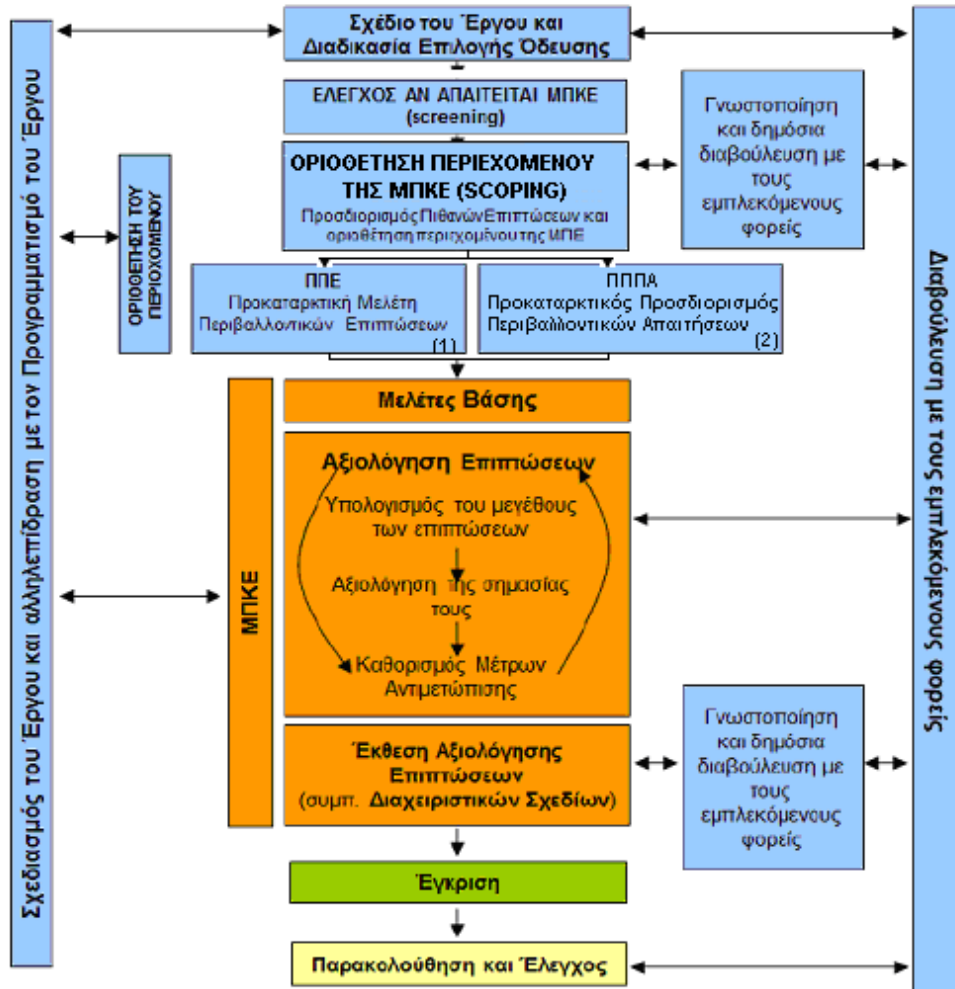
Σχεδιασμός του Έργου και αλληλεπίδραση με τον Προγραμματισμό του Έργου

Σχέδιο του Έργου και Διαδικασία Επιλογής Όδευσης

ΕΛΕΓΧΟΣ ΑΝ ΑΠΑΙΤΕΙΤΑΙ ΜΠΚΕ (screening)

Γνωστοποίηση και δημόσια διαβούλευση με τους εμπλεκόμενους φορείς

ΟΡΙΟΘΕΤΗΣΗ ΤΟΥ ΠΕΡΙΕΧΟΜΕΝΟΥ

ΟΡΙΟΘΕΤΗΣΗ ΠΕΡΙΕΧΟΜΕΝΟΥ ΤΗΣ ΜΠΚΕ (SCOPING)
Προσδιορισμός Πιθανών Επιπτώσεων και οριοθέτηση περιεχομένου της ΜΠΕ

ΠΠΕ
Προκαταρκτική Μελέτη Περιβαλλοντικών Επιπτώσεων (1)

ΠΠΠΑ
Προκαταρκτικός Προσδιορισμός Περιβαλλοντικών Απαιτήσεων (2)

ΜΠΚΕ

Μελέτες Βάσης

Αξιολόγηση Επιπτώσεων
Υπολογισμός του μεγέθους των επιπτώσεων
Αξιολόγηση της σημασίας τους
Καθορισμός Μέτρων Αντιμετώπισης

Έκθεση Αξιολόγησης Επιπτώσεων
(συμπ. Διαχειριστικών Σχεδίων)

Γνωστοποίηση και δημόσια διαβούλευση με τους εμπλεκόμενους φορείς

Έγκριση

Παρακολούθηση και Έλεγχος

Διαβούλευση με τους εμπλεκόμενους φορείς